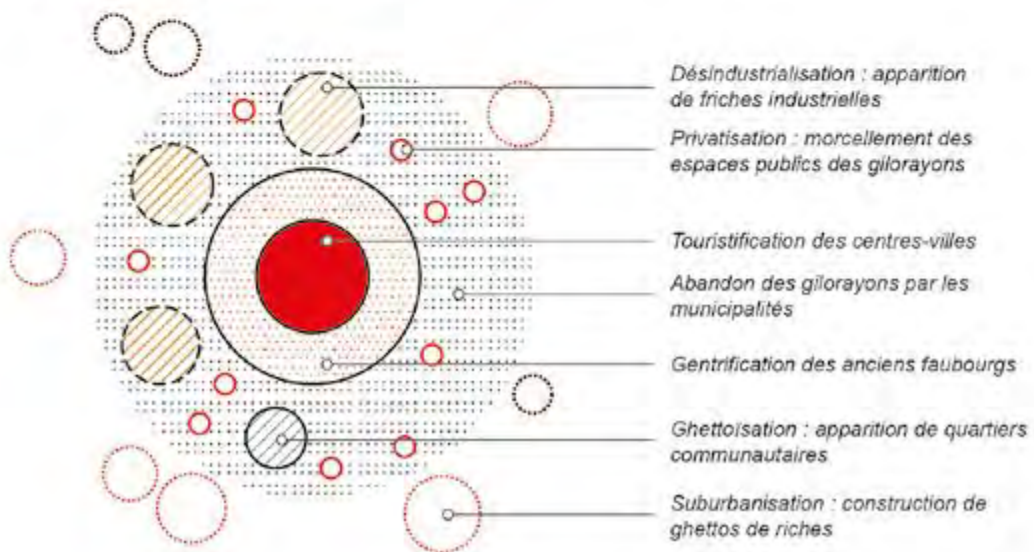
Désindustrialisation : apparition de friches industrielles

Privatisation : morcellement des espaces publics des gilorayons

Touristification des centres-villes

Abandon des gilorayons par les municipalités

Gentrification des anciens faubourgs

Ghettoïsation : apparition de quartiers communautaires

Suburbanisation : construction de ghettos de riches